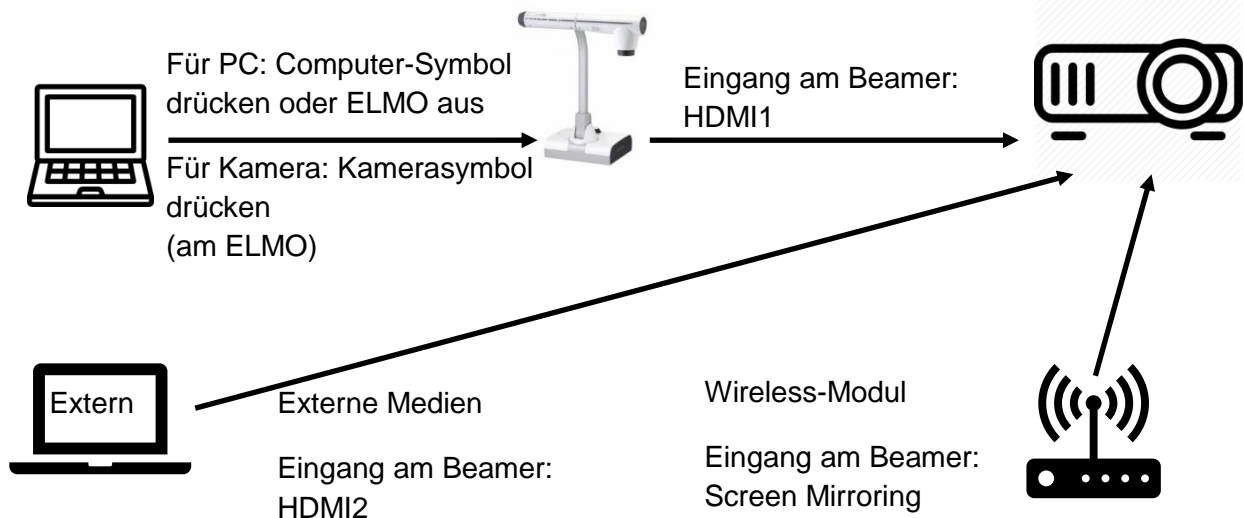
Für PC: Computer-Symbol drücken oder ELMO aus

Für Kamera: Kamerasymbol drücken
(am ELMO)

Eingang am Beamer:
HDMI1

Extern

Externe Medien

Eingang am Beamer:
HDMI2

Wireless-Modul

Eingang am Beamer:
Screen Mirroring